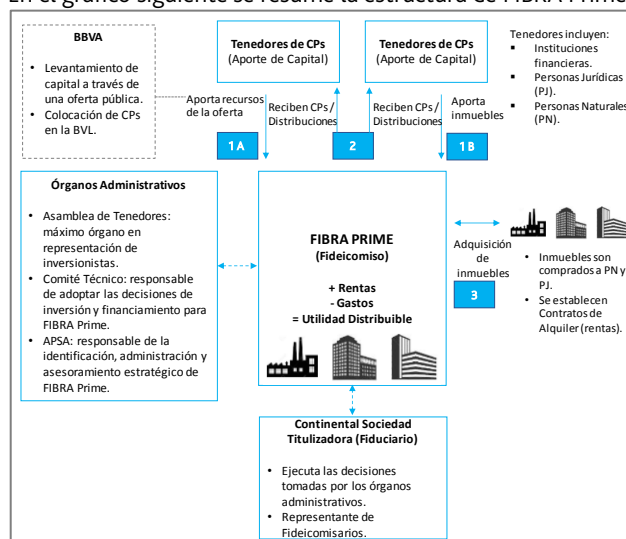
En el gráfico siguiente se resume la estructura de FIBRA Prime

BBVA
• Levantamiento de capital a través de una oferta pública.
• Colocación de CPs en la BVL.

Tenedores de CPs
(Aporte de Capital)

Tenedores de CPs
(Aporte de Capital)

Tenedores incluyen:
▪ Instituciones financieras.
▪ Personas Jurídicas (PJ).
▪ Personas Naturales (PN).

Aporta recursos de la oferta

Reciben CPs / Distribuciones

Reciben CPs / Distribuciones

Aporta inmuebles

1A

2

1B

Órganos Administrativos
• Asamblea de Tenedores: máximo órgano en representación de inversionistas.
• Comité Técnico: responsable de adoptar las decisiones de inversión y financiamiento para FIBRA Prime.
• APSA: responsable de la identificación, administración y asesoramiento estratégico de FIBRA Prime.

FIBRA PRIME
(Fideicomiso)

+ Rentas
- Gastos
= Utilidad Distribuible

Adquisición de inmuebles

3

• Inmuebles son comprados a PN y PJ.
• Se establecen Contratos de Alquiler (rentas).

Continental Sociedad Titulizadora (Fiduciario)
• Ejecuta las decisiones tomadas por los órganos administrativos.
• Representante de Fideicomisarios.